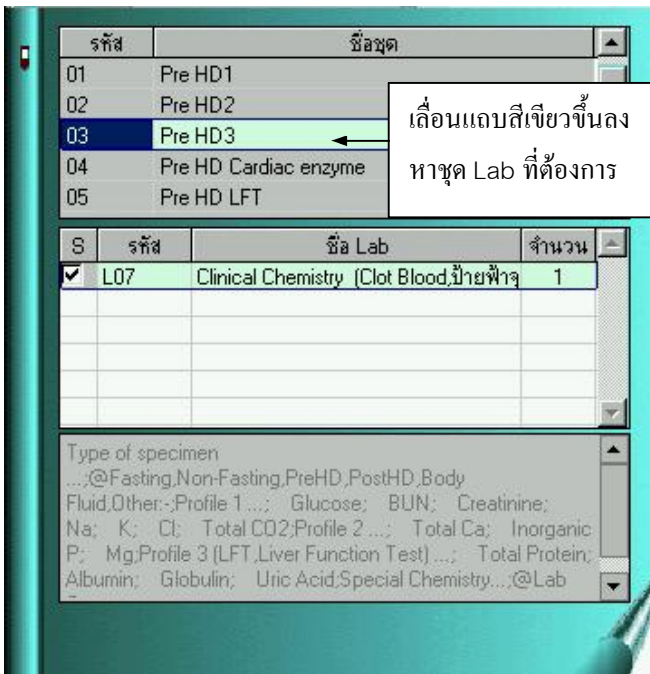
| รหัส | ชื่อชุด |
|---|---|
| 01 | Pre HD1 |
| 02 | Pre HD2 |
| 03 | Pre HD3 |
| 04 | Pre HD Cardiac enzyme |
| 05 | Pre HD LFT |

เลื่อนแถบสีเขียวขึ้นลง หาชุด Lab ที่ต้องการ

| S | รหัส | ชื่อ Lab | จำนวน |
|---|---|---|---|
| ☑ | L07 | Clinical Chemistry (Clot Blood,ป้ายฟ้าจ | 1 |

Type of specimen ...;@Fasting,Non-Fasting,PreHD,PostHD,Body Fluid,Other:-;Profile 1 ...; Glucose; BUN; Creatinine; Na; K; Cl; Total CO2;Profile 2 ...; Total Ca; Inorganic P; Mg;Profile 3 (LFT,Liver Function Test) ...; Total Protein; Albumin; Globulin; Uric Acid;Special Chemistry...;@Lab